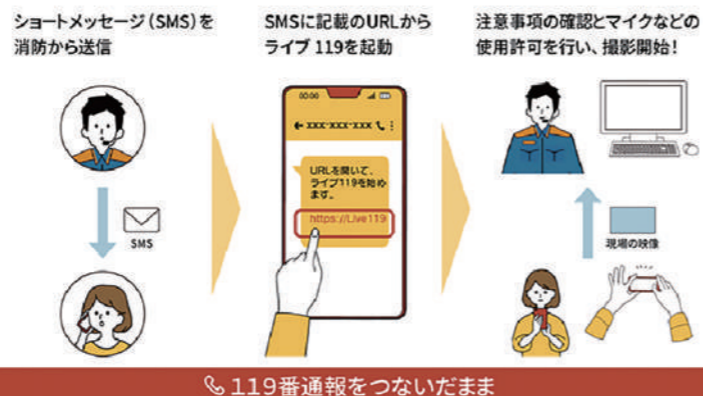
ショートメッセージ（SMS）を消防から送信

SMS

SMSに記載のURLからライブ 119を起動

00:00

← XXX-XXX-XXX

URLを開いて、ライブ119を始めます。

https://Live119

注意事項の確認とマイクなどの使用許可を行い、撮影開始！

現場の映像

119番通報をつないだまま